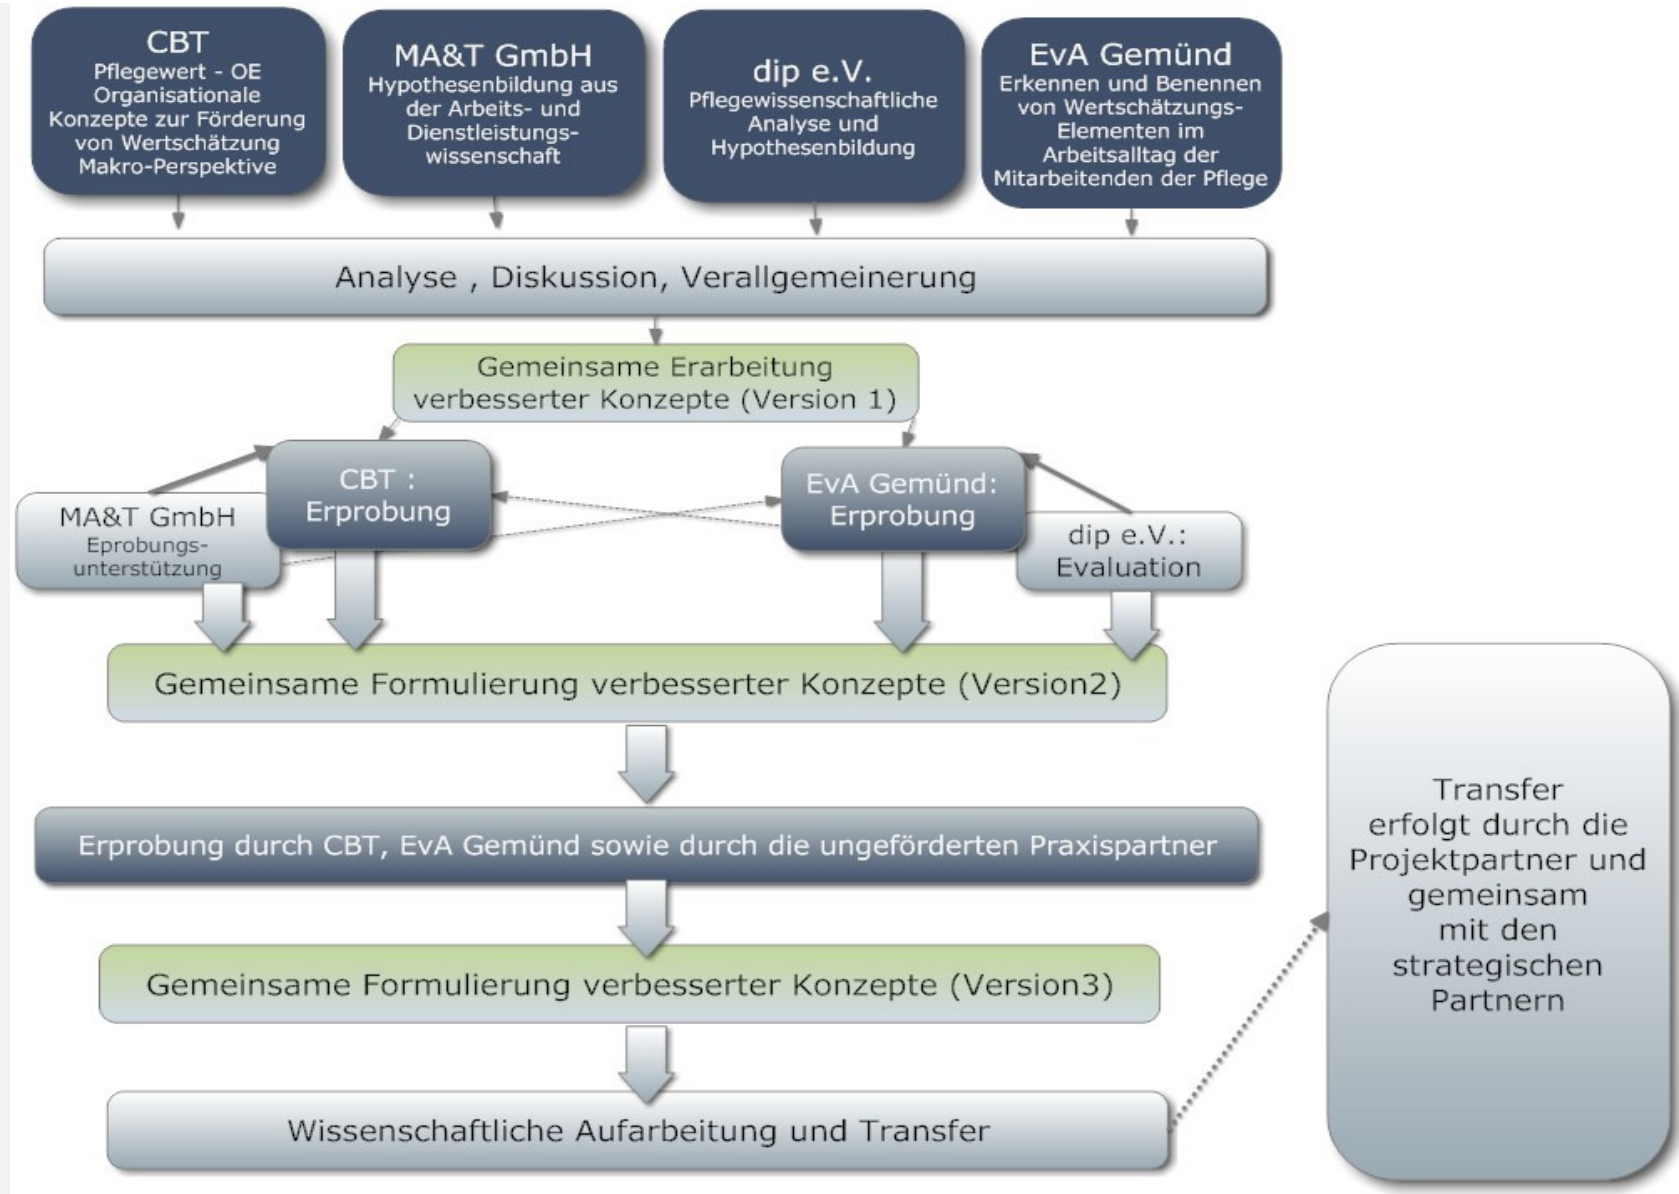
CBT
Pflegewert - OE Organisationale Konzepte zur Förderung von Wertschätzung Makro-Perspektive

MA&T GmbH
Hypothesenbildung aus der Arbeits- und Dienstleistungswissenschaft

dip e.V.
Pflegewissenschaftliche Analyse und Hypothesenbildung

EvA Gemünd
Erkennen und Benennen von Wertschätzungs-Elementen im Arbeitsalltag der Mitarbeitenden der Pflege

Analyse , Diskussion, Verallgemeinerung

Gemeinsame Erarbeitung verbesserter Konzepte (Version 1)

MA&T GmbH
Eprobungsunterstützung

CBT : Erprobung

EvA Gemünd: Erprobung

dip e.V.: Evaluation

Gemeinsame Formulierung verbesserter Konzepte (Version2)

Erprobung durch CBT, EvA Gemünd sowie durch die ungeförderten Praxispartner

Gemeinsame Formulierung verbesserter Konzepte (Version3)

Wissenschaftliche Aufarbeitung und Transfer

Transfer erfolgt durch die Projektpartner und gemeinsam mit den strategischen Partnern